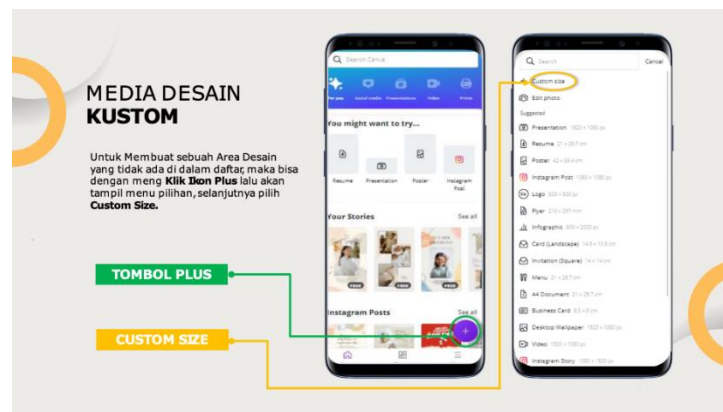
MEDIA DESAIN
KUSTOM

Untuk Membuat sebuah Area Desain yang tidak ada di dalam daftar, maka bisa dengan meng Klik Ikon Plus lalu akan tampil menu pilihan, selanjutnya pilih Custom Size.

TOMBOL PLUS

CUSTOM SIZE

Search Canva

For you Social media Presentations Video Prints

You might want to try...

Resume Presentation Poster Instagram Post

Your Stories See all

Instagram Posts See all

Search Cancel

Custom size

Edit photo

Suggested

Presentation 1920 × 1080 px

Resume 21 × 29.7 cm

Poster 42 × 59.4 cm

Instagram Post 1080 × 1080 px

Logo 500 × 500 px

Flyer 21 × 29.7 cm

Infographic 800 × 2000 px

Card (Landscape) 14.8 × 10.5 cm

Invitation (Square) 14 × 14 cm

Menu 21 × 29.7 cm

A4 Document 21 × 29.7 cm

Business Card 8.5 × 5 cm

Desktop Wallpaper 1920 × 1080 px

Video 1920 × 1080 px

Instagram Story 1080 × 1920 px